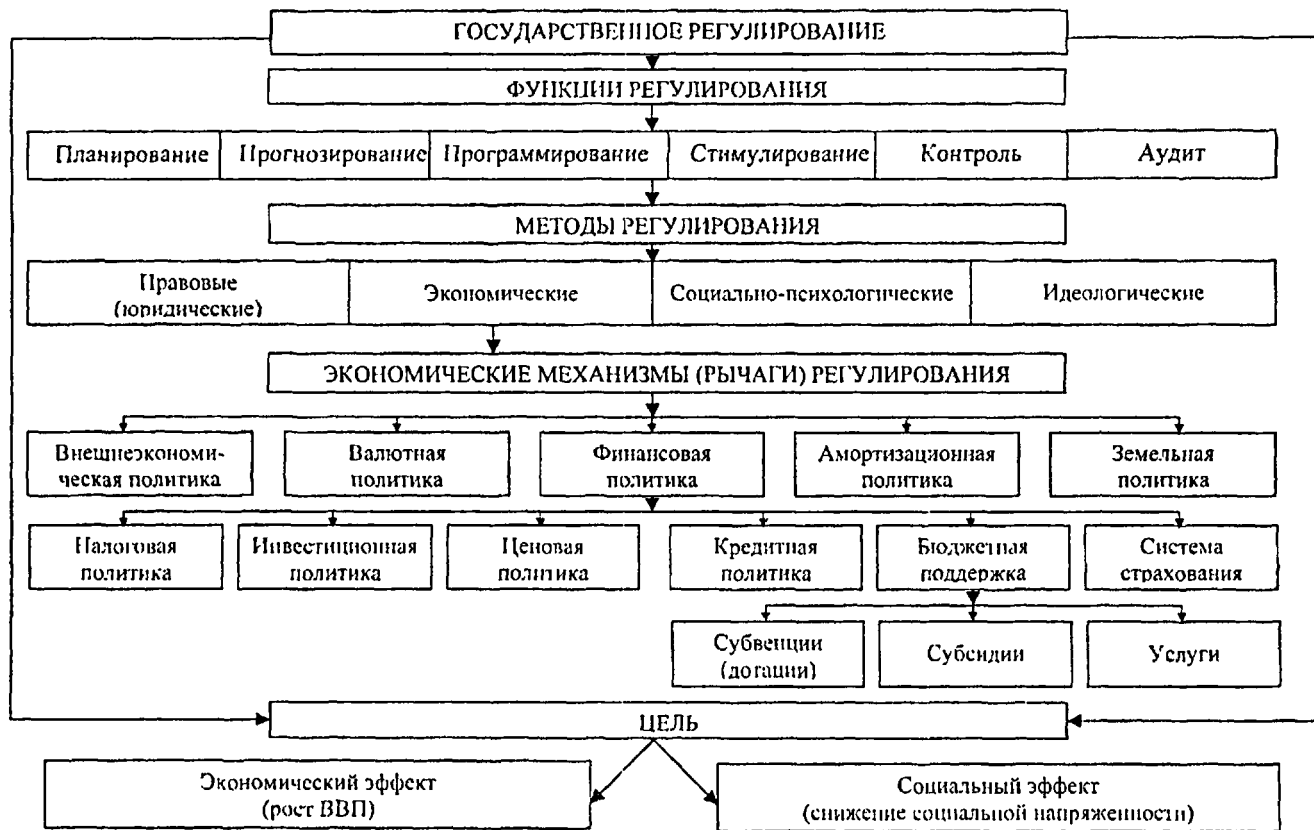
ГОСУДАРСТВЕННОЕ РЕГУЛИРОВАНИЕ

ФУНКЦИИ РЕГУЛИРОВАНИЯ

| Планирование | Прогнозирование | Программирование | Стимулирование | Контроль | Аудит |
|---|---|---|---|---|---|

МЕТОДЫ РЕГУЛИРОВАНИЯ

| Правовые (юридические) | Экономические | Социально-психологические | Идеологические |
|---|---|---|---|

ЭКОНОМИЧЕСКИЕ МЕХАНИЗМЫ (РЫЧАГИ) РЕГУЛИРОВАНИЯ

Внешнеэкономическая политика

Валютная политика

Финансовая политика

Амортизационная политика

Земельная политика

Налоговая политика

Инвестиционная политика

Ценовая политика

Кредитная политика

Бюджетная поддержка

Система страхования

Субвенции (дотации)

Субсидии

Услуги

ЦЕЛЬ

Экономический эффект (рост ВВП)

Социальный эффект (снижение социальной напряженности)